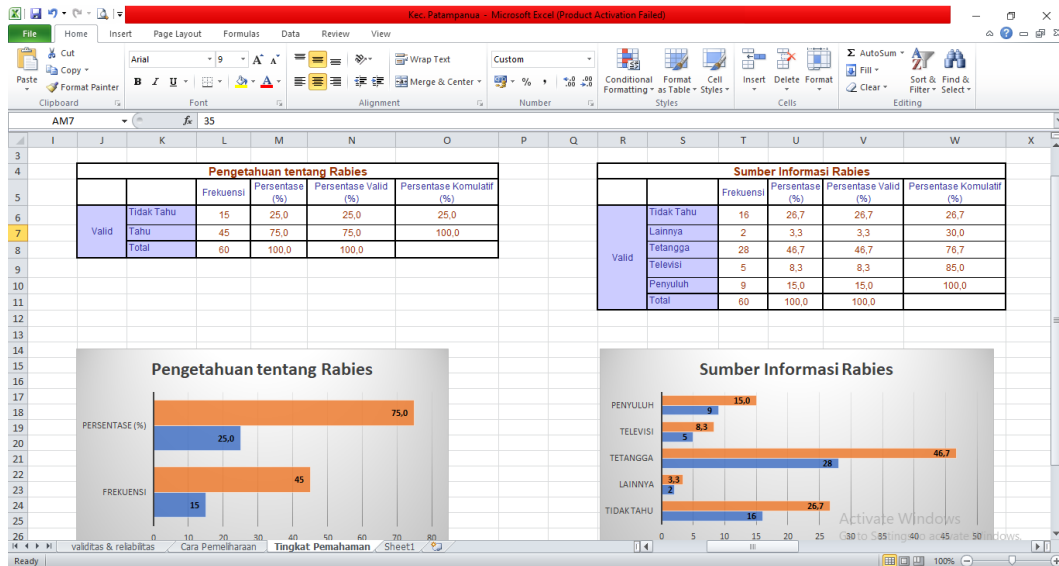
Kec. Patampanua - Microsoft Excel (Product Activation Failed)

File Home Insert Page Layout Formulas Data Review View

Cut
Copy
Format Painter
Paste
Clipboard

Arial 9
Font

Wrap Text
Merge & Center
Alignment

Custom
Number

Conditional Formatting
Format as Table
Cell Styles
Styles

Insert Delete Format
Cells

AutoSum
Fill
Clear
Sort & Filter
Find & Select
Editing

AM7 $f_x$ 35

Pengetahuan tentang Rabies

| | | Frekuensi | Persentase (%) | Persentase Valid (%) | Persentase Komulatif (%) |
|---|---|---|---|---|---|
| Valid | Tidak Tahu | 15 | 25,0 | 25,0 | 25,0 |
| | Tahu | 45 | 75,0 | 75,0 | 100,0 |
| | Total | 60 | 100,0 | 100,0 | |

Sumber Informasi Rabies

| | | Frekuensi | Persentase (%) | Persentase Valid (%) | Persentase Komulatif (%) |
|---|---|---|---|---|---|
| Valid | Tidak Tahu | 16 | 26,7 | 26,7 | 26,7 |
| | Lainnya | 2 | 3,3 | 3,3 | 30,0 |
| | Tetangga | 28 | 46,7 | 46,7 | 76,7 |
| | Televisi | 5 | 8,3 | 8,3 | 85,0 |
| | Penyuluh | 9 | 15,0 | 15,0 | 100,0 |
| | Total | 60 | 100,0 | 100,0 | |

Pengetahuan tentang Rabies
PERSENTASE (%) 75,0 25,0
FREKUENSI 45 15
0 10 20 30 40 50 60 70 80

Sumber Informasi Rabies
PENYULUH 15,0 9
TELEVISI 8,3 5
TETANGGA 46,7 28
LAINNYA 3,3 2
TIDAK TAHU 26,7 16
0 5 10 15 20 25 30 35 40 45 50

Activate Windows
Go to Settings to activate Windows.

validitas & reliabilitas | Cara Pemelharaan | Tingkat Pemahaman | Sheet1

Ready 100%